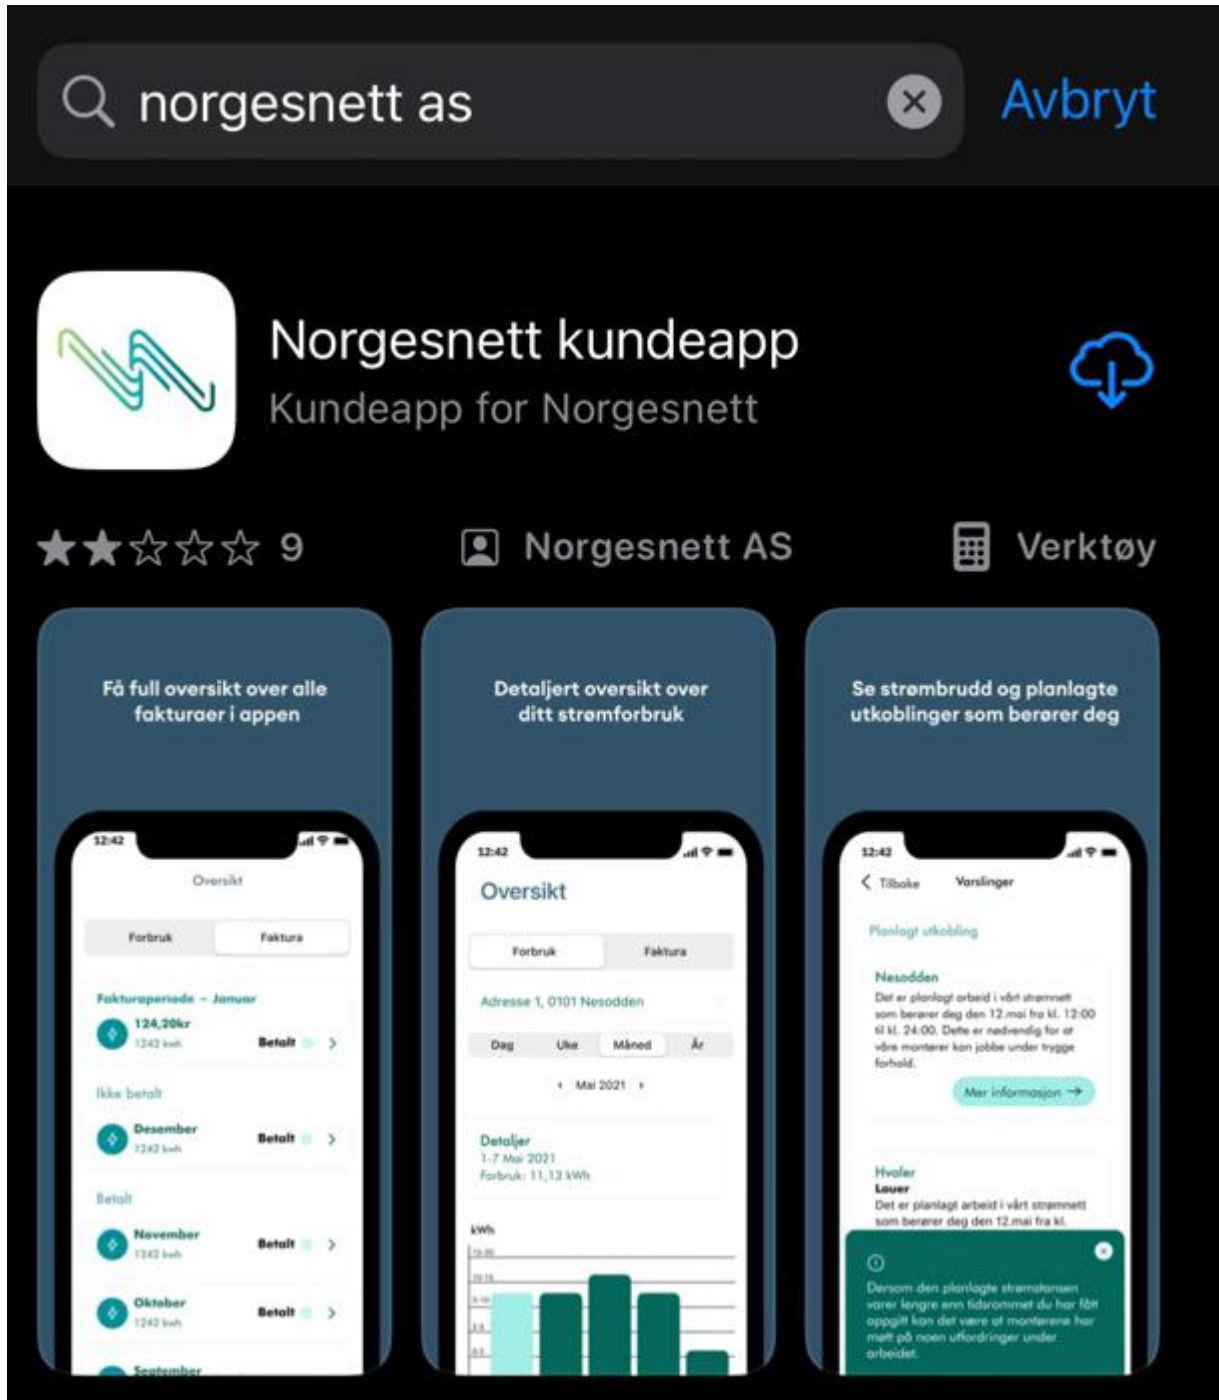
norgesnett as

Avbryt

Norgesnett kundeapp
Kundeapp for Norgesnett

★★☆☆☆ 9

Norgesnett AS

Verktøy

Få full oversikt over alle fakturaer i appen

12:42

Oversikt

Forbruk | Faktura

Fakturaperiode – Januar
124,20kr
1242 kwh
Betalt

Ikke betalt

Desember
1242 kwh
Betalt

Betalt

November
1242 kwh
Betalt

Oktober
1242 kwh
Betalt

September

Detaljert oversikt over ditt strømforbruk

12:42

Oversikt

Forbruk | Faktura

Adresse 1, 0101 Nesodden

Dag | Uke | Måned | År

Mai 2021

Detaljer
1-7 Mai 2021
Forbruk: 11,13 kWh

kWh

Se strømbrudd og planlagte utkoblinger som berører deg

12:42

Tilbake

Varslinger

Planlagt utkobling

Nesodden
Det er planlagt arbeid i vårt strømnett som berører deg den 12.mai fra kl. 12:00 til kl. 24:00. Dette er nødvendig for at våre montører kan jobbe under trygge forhold.

Mer informasjon →

Hvaler
Lauer
Det er planlagt arbeid i vårt strømnett som berører deg den 12.mai fra kl.

Dersom den planlagte strømstansen varer lengre enn tidsrommet du har fått oppgitt kan det være at montørene har møtt på noen utfordringer under arbeidet.